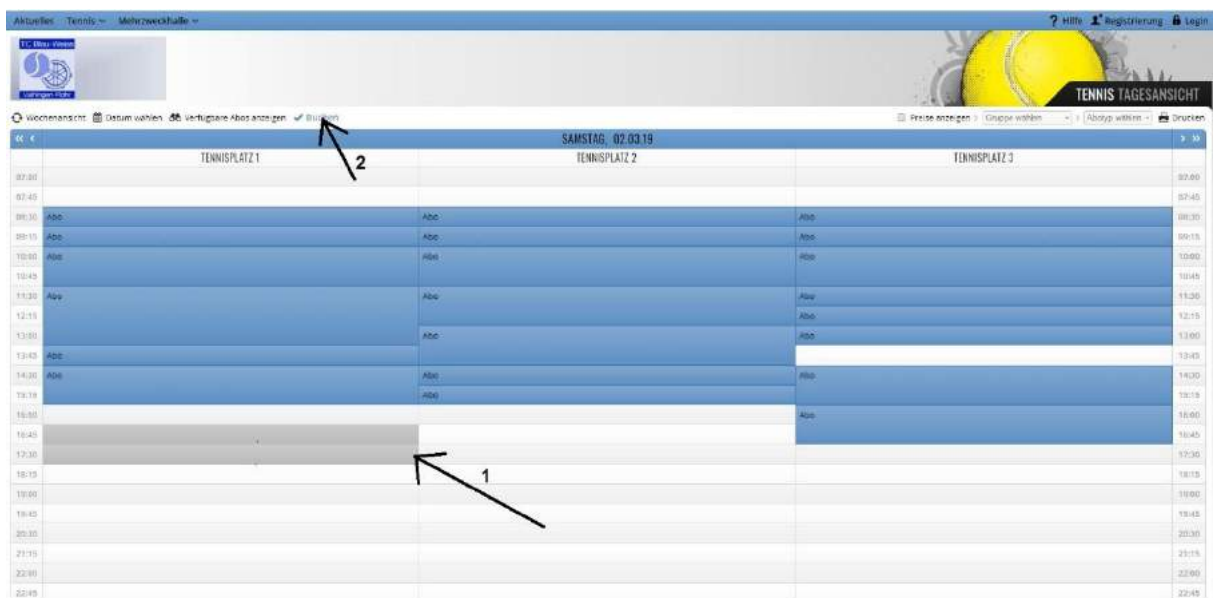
Aktuelles Tennis Mehrzweckhalle

? Hilfe Registrierung Login

TC Blau-Weiss

Leingarten Pfalz

TENNIS TAGESANSICHT

Wochenansicht Datum wählen Verfügbare Abos anzeigen ✓ Buchen

Preise anzeigen Gruppe wählen Abotyp wählen Drucken

2

« ‹ SAMSTAG, 02.03.19 › »

| | TENNISPLATZ 1 | TENNISPLATZ 2 | TENNISPLATZ 3 | |
|---|---|---|---|---|
| 07:00 | | | | 07:00 |
| 07:45 | | | | 07:45 |
| 08:30 | Abo | Abo | Abo | 08:30 |
| 09:15 | Abo | Abo | Abo | 09:15 |
| 10:00 | Abo | Abo | Abo | 10:00 |
| 10:45 | | | | 10:45 |
| 11:30 | Abo | Abo | Abo | 11:30 |
| 12:15 | | | Abo | 12:15 |
| 13:00 | | Abo | Abo | 13:00 |
| 13:45 | Abo | | | 13:45 |
| 14:30 | Abo | Abo | Abo | 14:30 |
| 15:15 | | Abo | | 15:15 |
| 16:00 | | | Abo | 16:00 |
| 16:45 | | | | 16:45 |
| 17:30 | | | | 17:30 |
| 18:15 | | | | 18:15 |
| 19:00 | | | | 19:00 |
| 19:45 | | | | 19:45 |
| 20:30 | | | | 20:30 |
| 21:15 | | | | 21:15 |
| 22:00 | | | | 22:00 |
| 22:45 | | | | 22:45 |

1